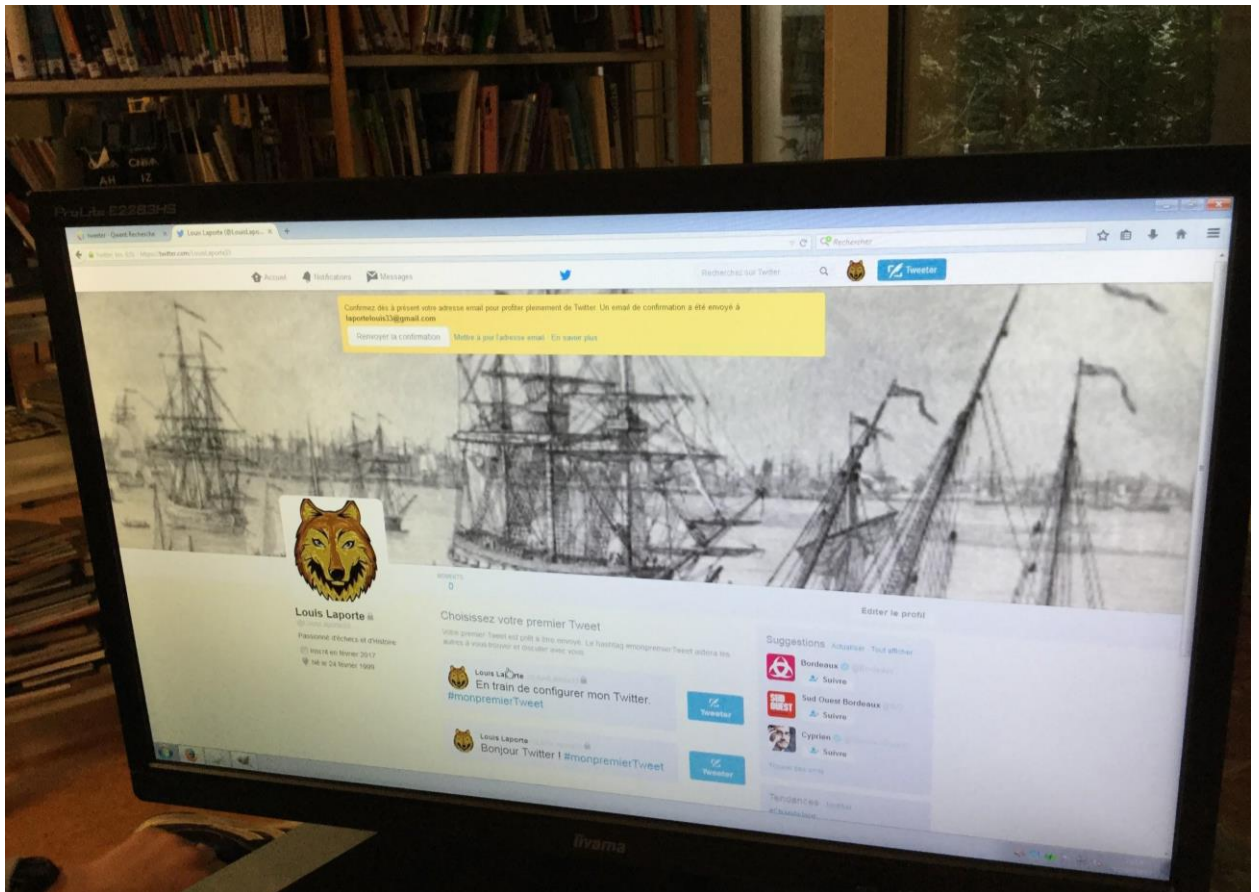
ProLite E2283HS

twitter - Qwant Recherche × Louis Laporte (@LouisLapo... × +

https://twitter.com/LouisLaporte33

Recherche

Accueil Notifications Messages

Recherchez sur Twitter

Tweeter

Confirmez dès à présent votre adresse email pour profiter pleinement de Twitter. Un email de confirmation a été envoyé à laportelouis33@gmail.com

Renvoyer la confirmation Mettre à jour l'adresse email En savoir plus

TWEETS
0

Editer le profil

Louis Laporte
@LouisLaporte33

Passionné d'échecs et d'Histoire

Inscrit en février 2017

Né le 24 février 1999

Choisissez votre premier Tweet

Votre premier Tweet est prêt à être envoyé. Le hashtag #monpremierTweet aidera les autres à vous trouver et discuter avec vous.

Louis Laporte
En train de configurer mon Twitter. #monpremierTweet

Tweeter

Louis Laporte
Bonjour Twitter ! #monpremierTweet

Tweeter

Suggestions Actualiser · Tout afficher

Bordeaux
Suivre

Sud Ouest Bordeaux
Suivre

Cyprien
Suivre

Tendances

iiyama